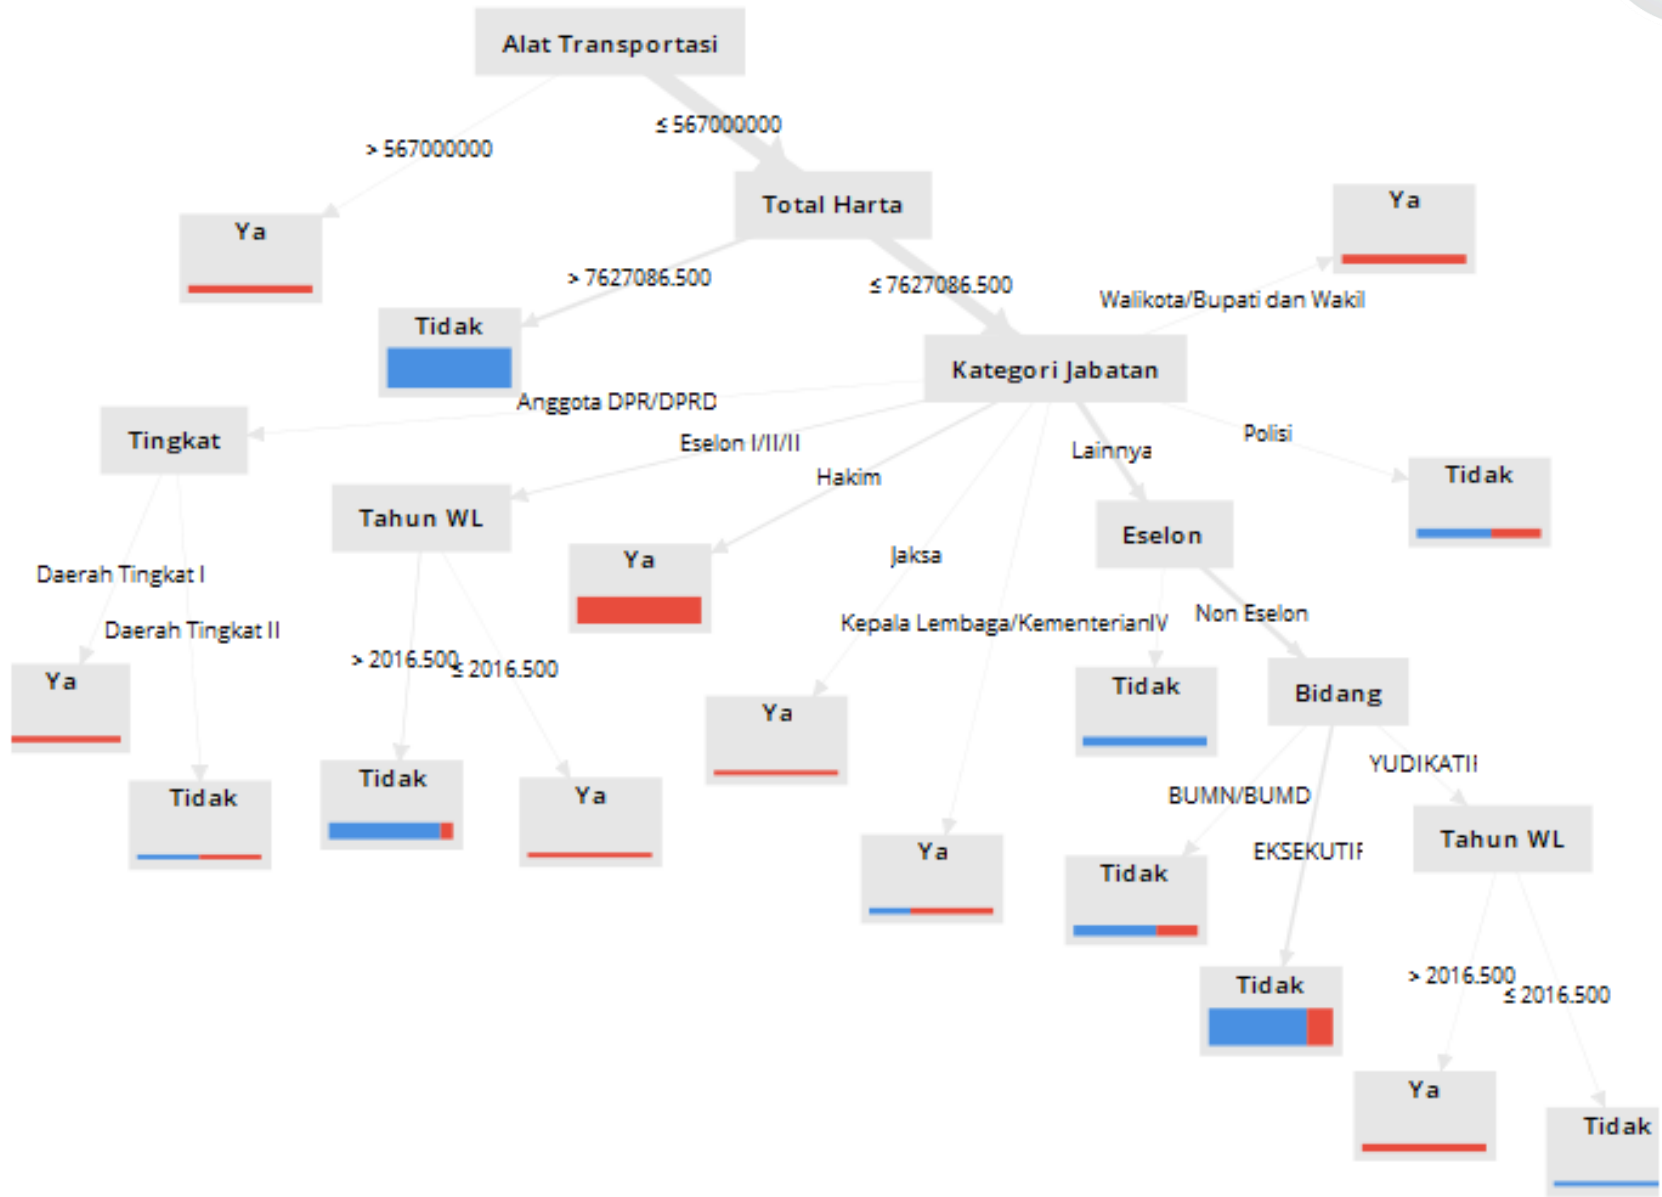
Alat Transportasi

> 567000000

≤ 567000000

Ya

Total Harta

> 7627086.500

≤ 7627086.500

Tidak

Ya

Walikota/Bupati dan Wakil

Kategori Jabatan

Anggota DPR/DPRD

Tingkat

Eselon I/II/II

Hakim

Lainnya

Polisi

Tidak

Tahun WL

Ya

Eselon

Jaksa

Daerah Tingkat I

Daerah Tingkat II

Kepala Lembaga/KementerianIV

Non Eselon

Ya

> 2016.500

≤ 2016.500

Ya

Tidak

Bidang

Tidak

Tidak

Ya

YUDIKATII

BUMN/BUMD

EKSEKUTIF

Tahun WL

Ya

Tidak

Tidak

> 2016.500

≤ 2016.500

Ya

Tidak